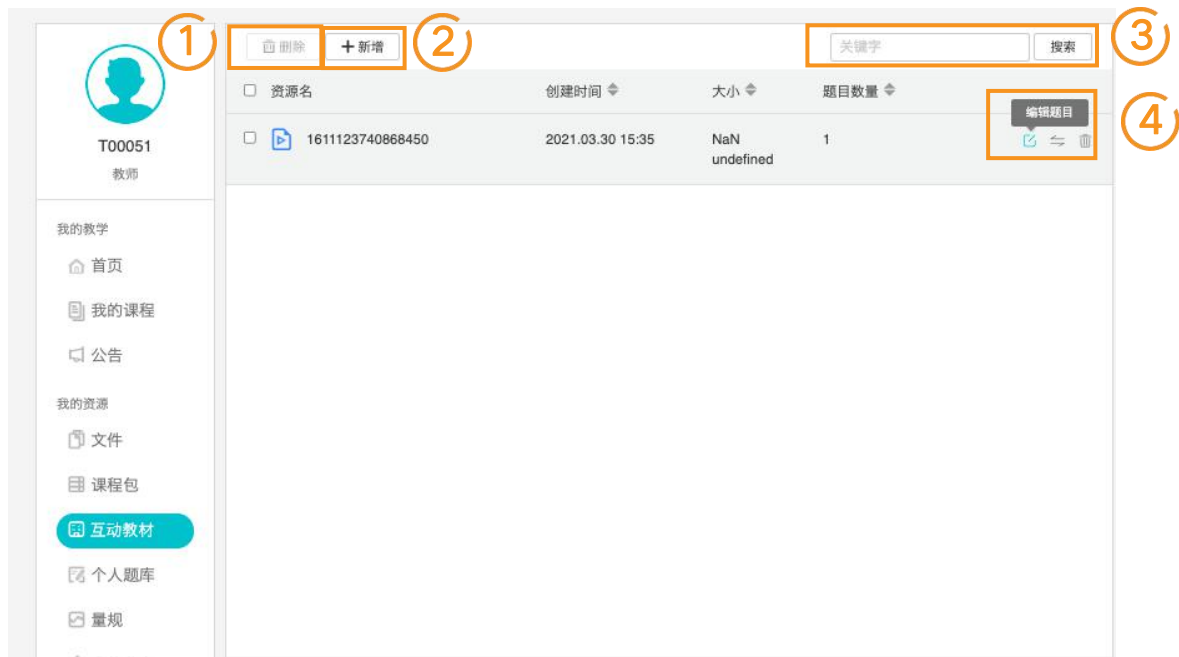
T00051
教师

我的教学
首页
我的课程
公告

我的资源
文件
课程包
互动教材
个人题库
量规

1 删除
2 + 新增
3 关键字 搜索
4 编辑题目

| 资源名 | 创建时间 | 大小 | 题目数量 |
|---|---|---|---|
| 1611123740868450 | 2021.03.30 15:35 | NaN undefined | 1 |